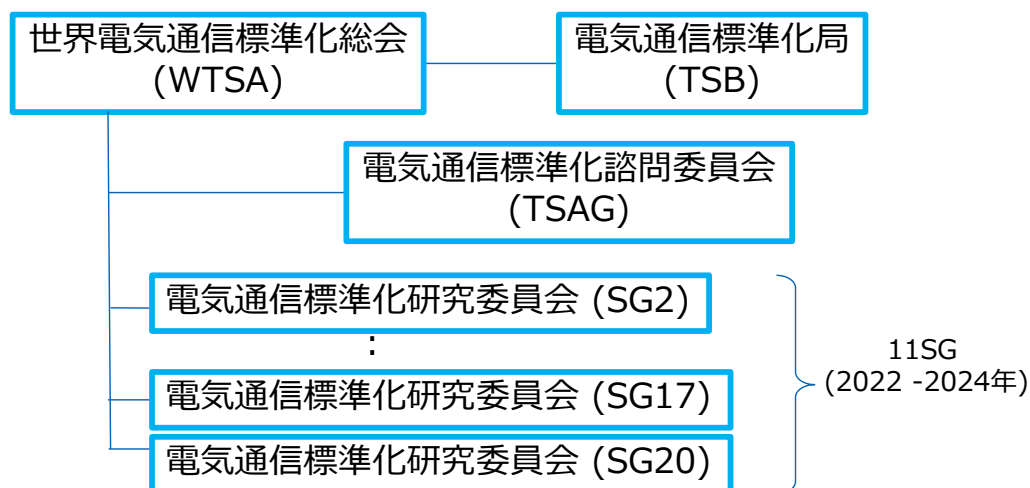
世界電気通信標準化総会
(WTSA)

電気通信標準化局
(TSB)

電気通信標準化諮問委員会
(TSAG)

電気通信標準化研究委員会 (SG2)

:

電気通信標準化研究委員会 (SG17)

電気通信標準化研究委員会 (SG20)

11SG
(2022 -2024年)